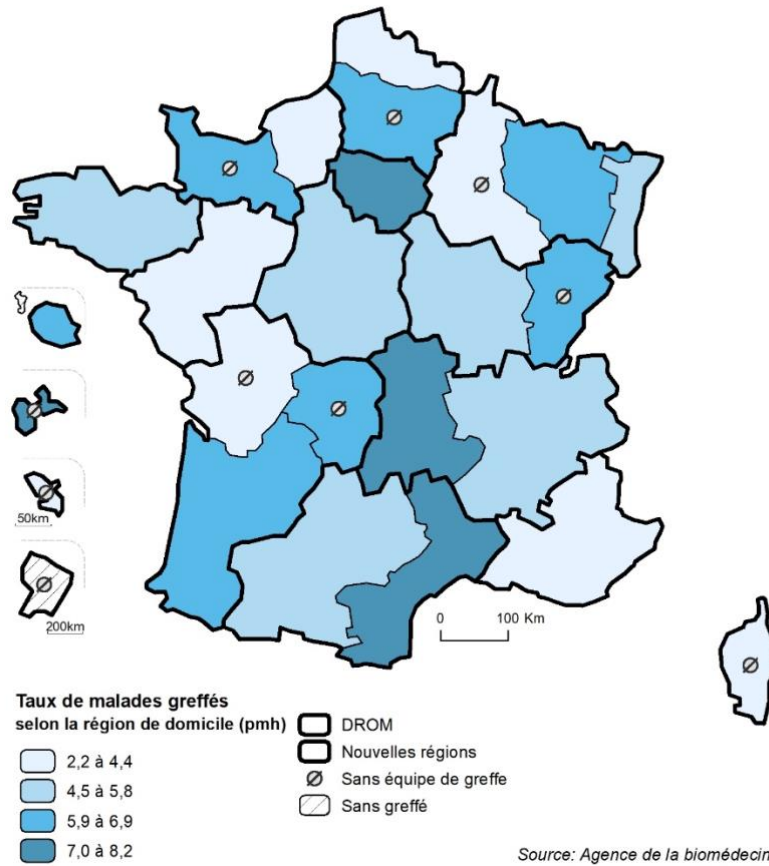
50km

200km

0 100 Km

Taux de malades greffés
selon la région de domicile (pmh)

2,2 à 4,4
4,5 à 5,8
5,9 à 6,9
7,0 à 8,2

DROM
Nouvelles régions
Ø Sans équipe de greffe
Sans greffé

Source: Agence de la biomédecin